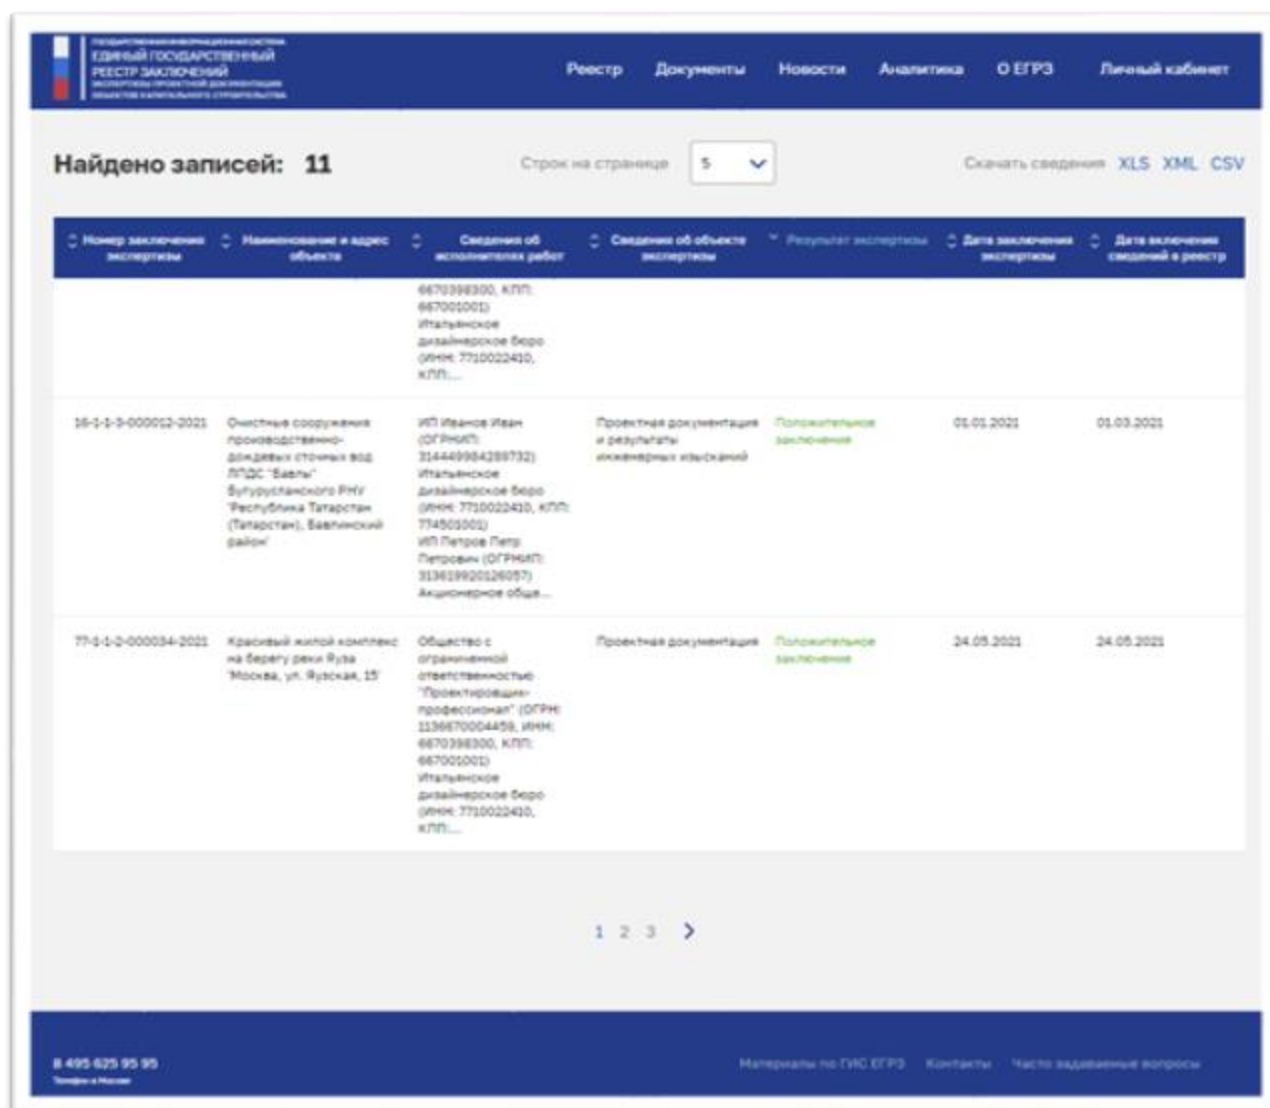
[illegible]
ЕДИНЫЙ ГОСУДАРСТВЕННЫЙ
РЕЕСТР ЗАКЛЮЧЕНИЙ
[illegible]

Реестр Документы Новости Аналитика О ЕГРЗ Личный кабинет

Найдено записей: 11

Строк на странице 5

Скачать сведения XLS XML CSV

| Номер заключения экспертизы | Наименование и адрес объекта | Сведения об исполнителях работ | Сведения об объекте экспертизы | Результат экспертизы | Дата заключения экспертизы | Дата включения сведений в реестр |
|---|---|---|---|---|---|---|
| | | 6670398300, КПП: 667001001) Итальянское дизайнерское бюро (ИНН: 7710022410, КПП:... | | | | |
| 16-1-1-3-000012-2021 | Очистные сооружения производственно-дождевых сточных вод ЛПДС "Бавлы" Бугурусланского РНУ "Республика Татарстан (Татарстан), Бавлинский район" | ИП Иванов Иван (ОГРНИП: 314449984289732) Итальянское дизайнерское бюро (ИНН: 7710022410, КПП: 774501001) ИП Петров Петр Петрович (ОГРНИП: 313619920126057) Акционерное обще... | Проектная документация и результаты инженерных изысканий | Положительное заключение | 01.01.2021 | 01.03.2021 |
| 77-1-1-2-000034-2021 | Красивый жилой комплекс на берегу реки Руза "Москва, ул. Рузская, 15" | Общество с ограниченной ответственностью "Проектировщик-профессионал" (ОГРН: 1136670004459, ИНН: 6670398300, КПП: 667001001) Итальянское дизайнерское бюро (ИНН: 7710022410, КПП:... | Проектная документация | Положительное заключение | 24.05.2021 | 24.05.2021 |

1 2 3 >

8 495 625 95 95
Телефон в Москве

Материалы по ГИС ЕГРЗ Контакты Часто задаваемые вопросы